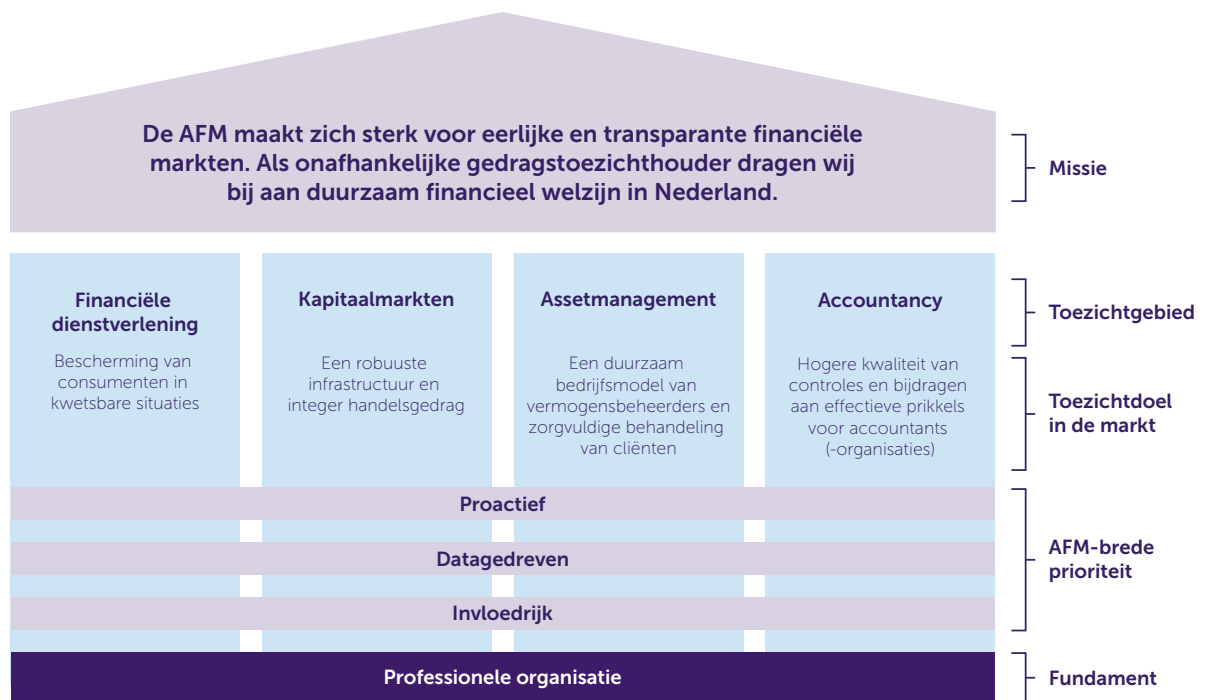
De AFM maakt zich sterk voor eerlijke en transparante financiële markten. Als onafhankelijke gedragstoezichthouder dragen wij bij aan duurzaam financieel welzijn in Nederland.

Missie

Financiële dienstverlening

Bescherming van consumenten in kwetsbare situaties

Kapitaalmarkten

Een robuuste infrastructuur en integer handelsgedrag

Assetmanagement

Een duurzaam bedrijfsmodel van vermogensbeheerders en zorgvuldige behandeling van cliënten

Accountancy

Hogere kwaliteit van controles en bijdragen aan effectieve prikkels voor accountants (-organisaties)

Toezichtgebied

Toezichtdoel in de markt

Proactief

Datagedreven

Invloedrijk

AFM-brede prioriteit

Professionele organisatie

Fundament